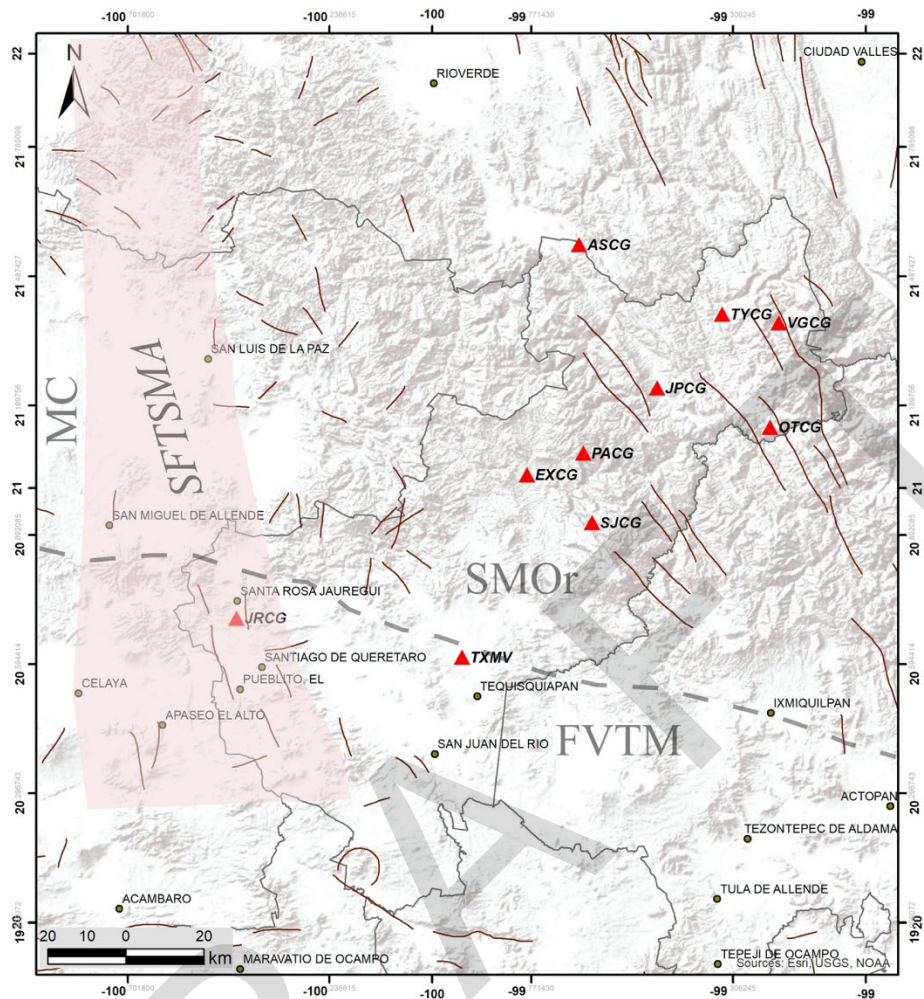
-100.701800 -100.336615 -100 -99.771430 -99.308245 -99

22 22

N

CIUDAD VALLES

RIOVERDE

21.785098 21.785098

ASCG

21.487427 21.487427

TYCG VGCG

SAN LUIS DE LA PAZ

JPCG

MC

SFTSMA

21.189756 21.189756

QTCG

PACG

EXCG

21 21

SAN MIGUEL DE ALLENDE

SJCG

20.892085 20.892085

SMOr

SANTA ROSA JAUREGUI

JRCG

TXMV

20.594414 20.594414

SANTIAGO DE QUERETARO

PUEBLITO, EL

CELAYA

TEQUISQUIAPAN

IXMIQUILPAN

APASEO EL ALTO

FVTM

SAN JUAN DEL RIO

20.296743 20.296743

ACTOPAN

TEZONTEPEC DE ALDAMA

ACAMBARO

TULA DE ALLENDE

19.999072 19.999072

20 10 0 20 km

MARAVATIO DE OCAMPO

TEPEJI DE OCAMPO

Sources: Esri, USGS, NOAA

-100.701800 -100.336615 -100 -99.771430 -99.308245 -99